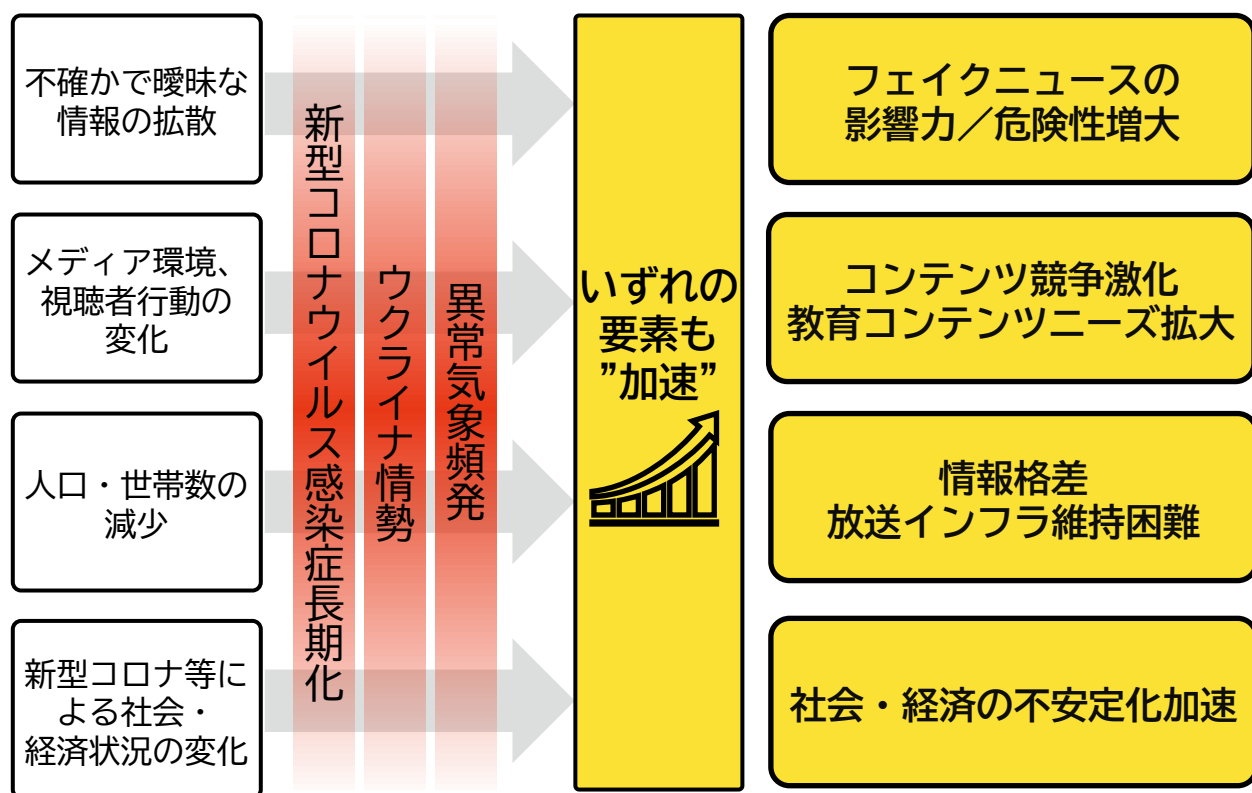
不確かで曖昧な情報の拡散

メディア環境、視聴者行動の変化

人口・世帯数の減少

新型コロナ等による社会・経済状況の変化

新型コロナウイルス感染症長期化

ウクライナ情勢

異常気象頻発

いずれの要素も”加速”

フェイクニュースの影響力／危険性増大

コンテンツ競争激化
教育コンテンツニーズ拡大

情報格差
放送インフラ維持困難

社会・経済の不安定化加速